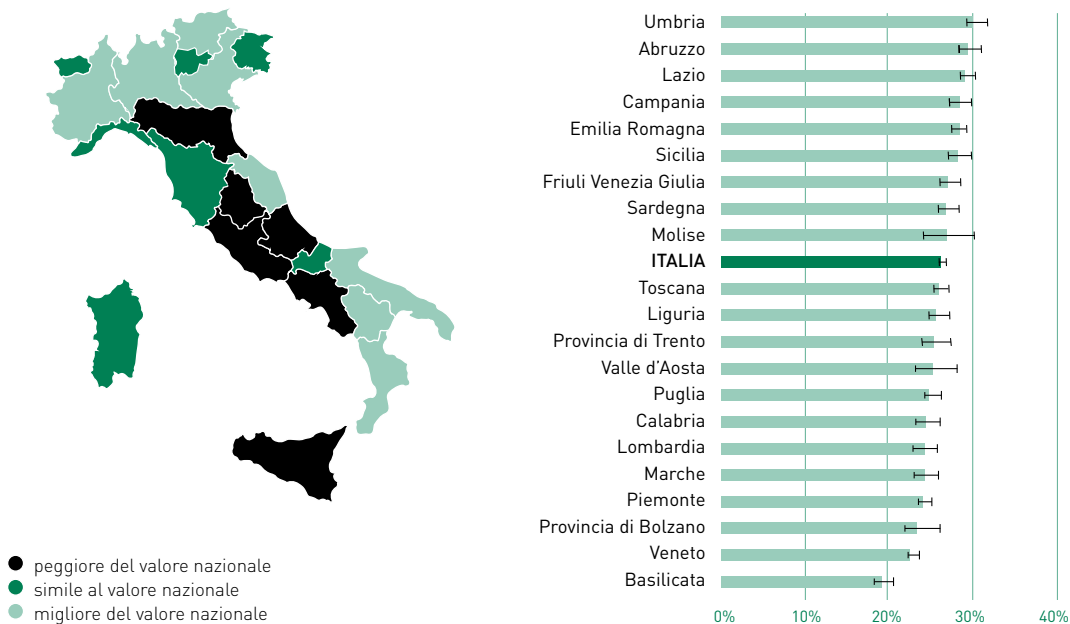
peggiore del valore nazionale
simile al valore nazionale
migliore del valore nazionale

Umbria
Abruzzo
Lazio
Campania
Emilia Romagna
Sicilia
Friuli Venezia Giulia
Sardegna
Molise
ITALIA
Toscana
Liguria
Provincia di Trento
Valle d'Aosta
Puglia
Calabria
Lombardia
Marche
Piemonte
Provincia di Bolzano
Veneto
Basilicata

0%
10%
20%
30%
40%